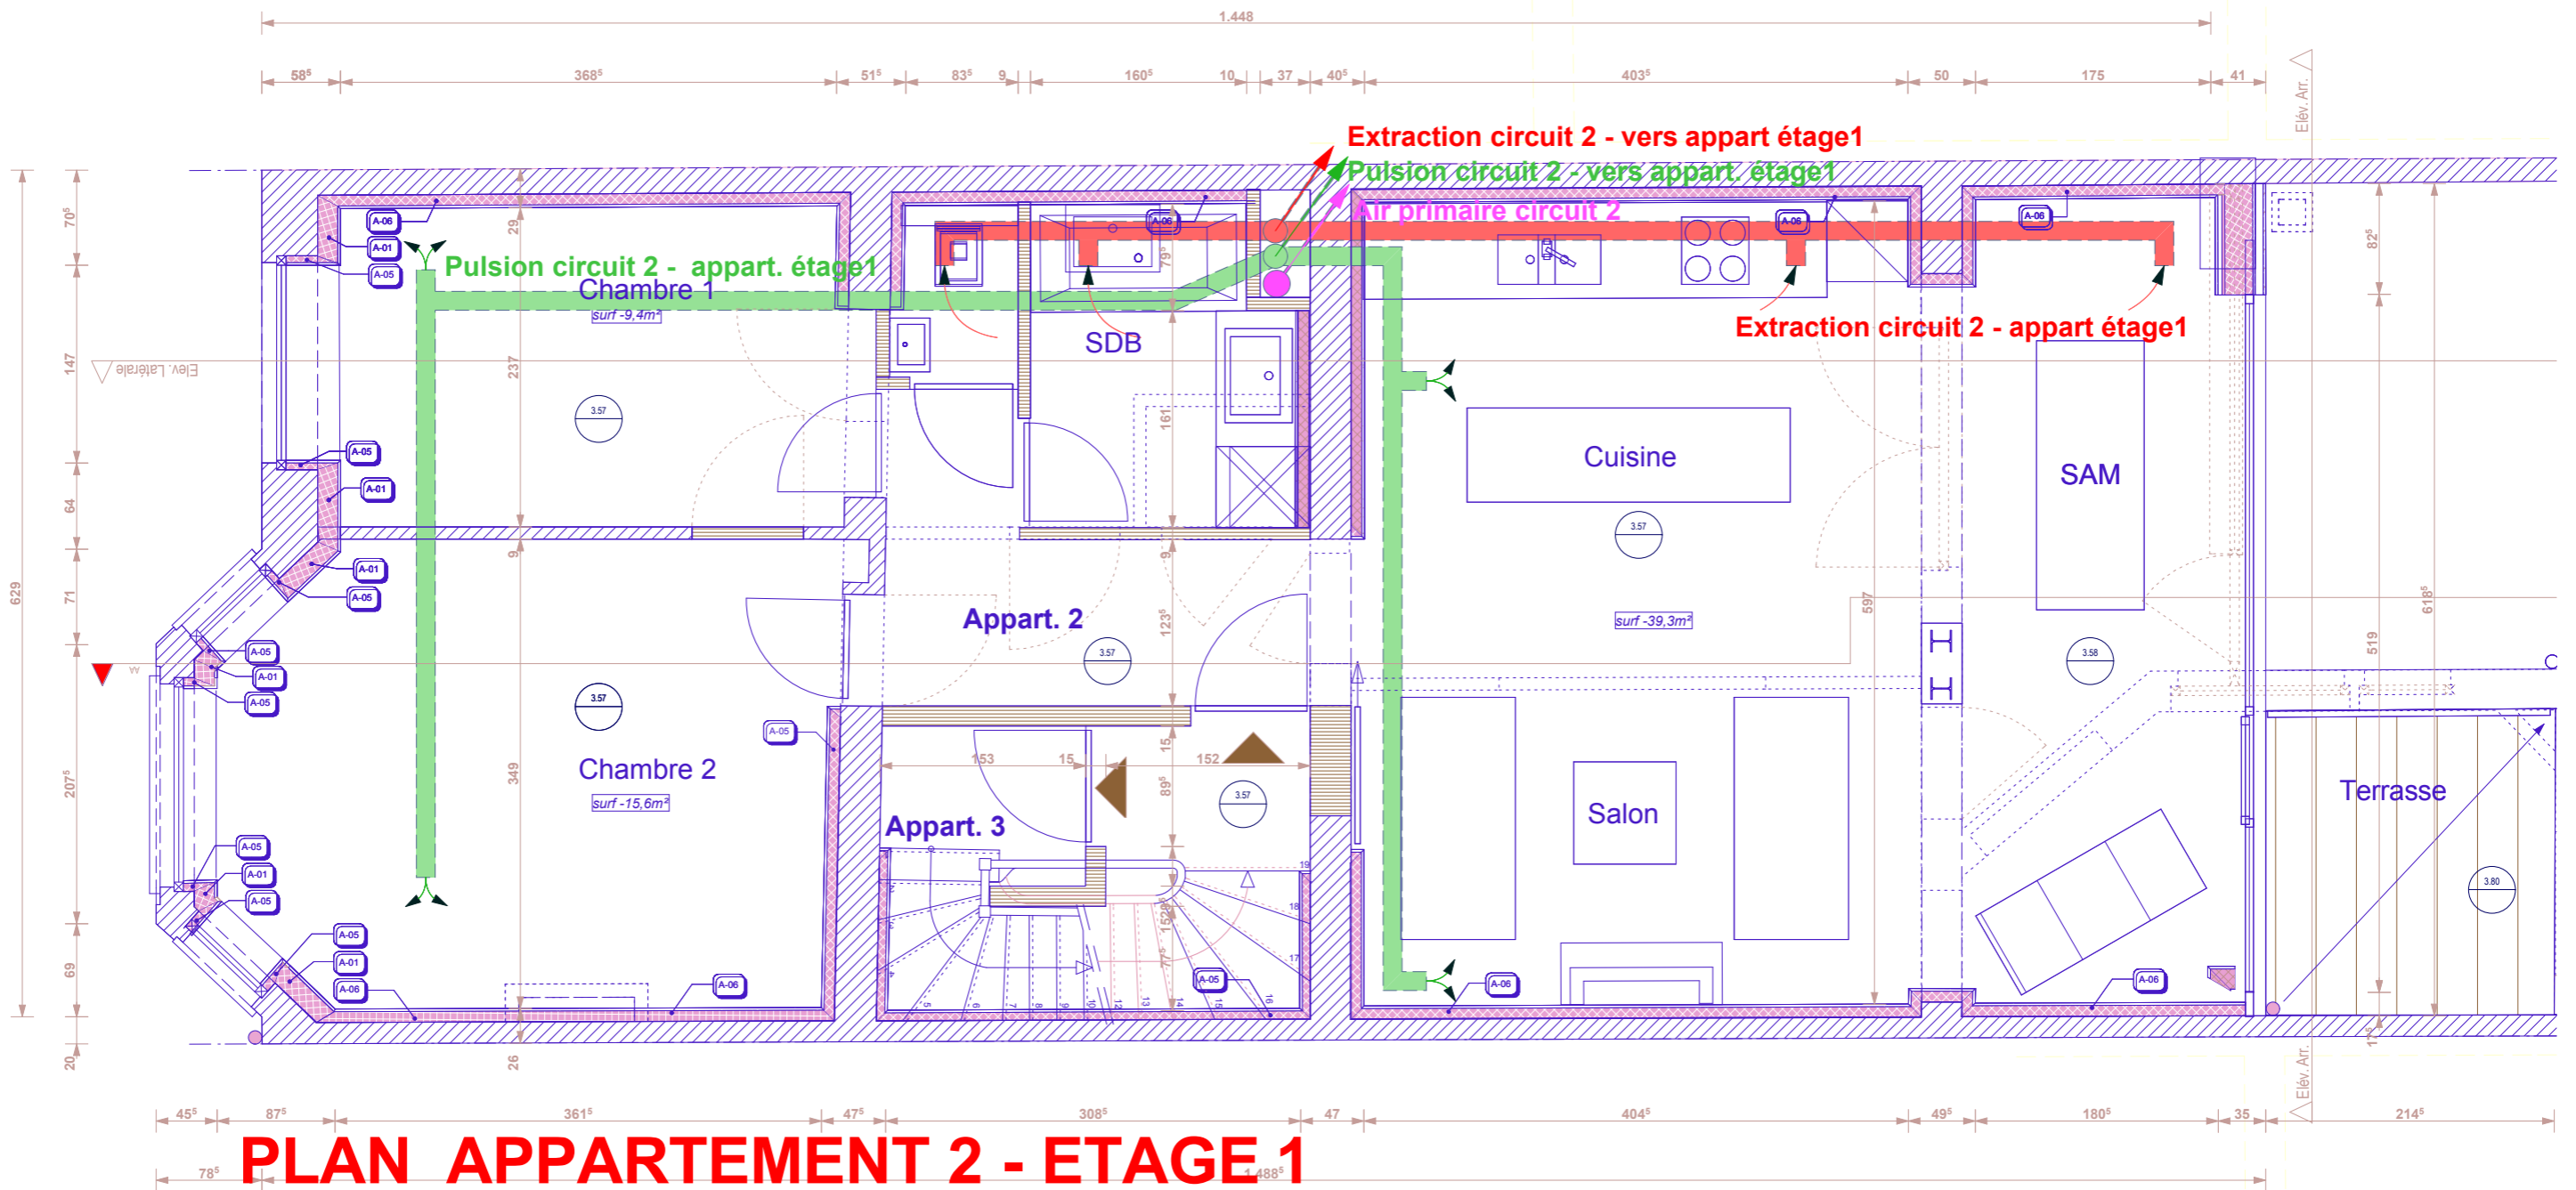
1.448

$58^5$ $368^5$ $51^5$ $83^5$ 9 $160^5$ 10 37 $40^5$ $403^5$ 50 175 41

Elév. Arr.

Extraction circuit 2 - vers appart étage1
Pulsion circuit 2 - vers appart. étage1
Air primaire circuit 2

Pulsion circuit 2 - appart. étage1

Chambre 1
surf -9,4m²

SDB

Extraction circuit 2 - appart étage1

Elév. Latérale

Cuisine

SAM

3.57

surf -39,3m²

Appart. 2

3.57

3.58

Chambre 2
surf -15,6m²

3.57

Appart. 3

153 15 152

3.57

Salon

Terrasse

3.80

A-06 A-01 A-05 A-05 A-01 A-01 A-05 A-05 A-01 A-05 A-05 A-01 A-05 A-05 A-01 A-06 A-06 A-05 A-05 A-06 A-06 A-06 A-06 A-06

629 $70^5$ 147 64 71 $207^5$ 69 20

29 237 9 349 26 $79^5$ 161 9 $123^5$ 15 $89^5$ $152^5$ 597 $82^5$ 519 $618^5$

$45^5$ $87^5$ $361^5$ $47^5$ $308^5$ 47 $404^5$ $49^5$ $180^5$ 35 $214^5$

$78^5$ $1.488^5$

PLAN APPARTEMENT 2 - ETAGE 1